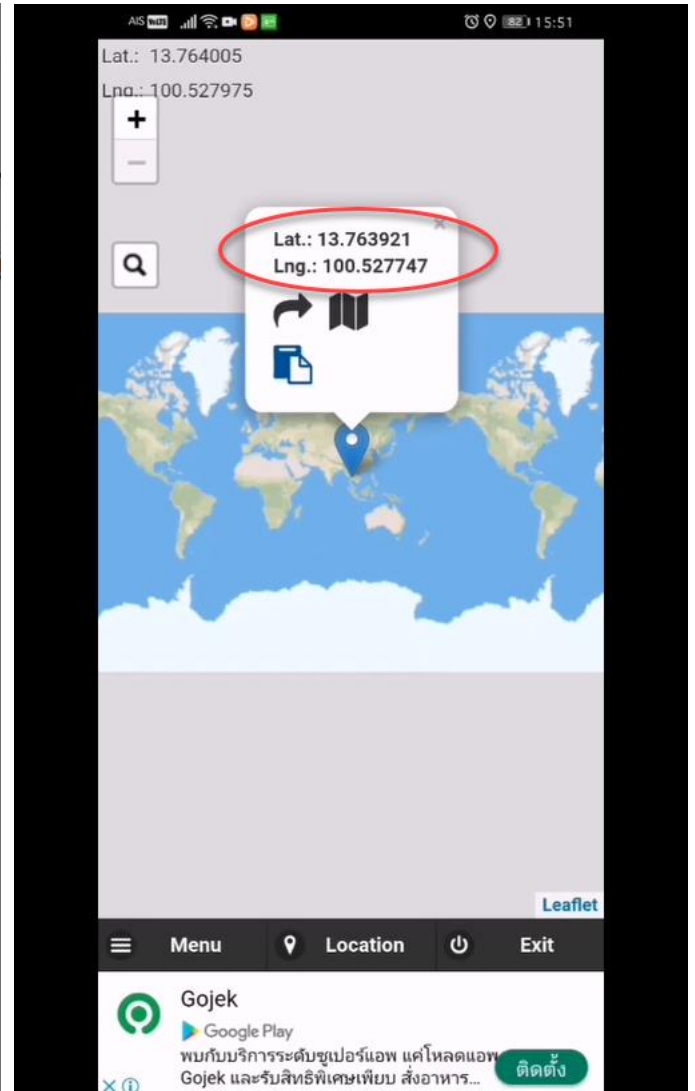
AIS 15:51

Lat.: 13.764005
Lng.: 100.527975

+
−

Lat.: 13.763921
Lng.: 100.527747

Leaflet

Menu Location Exit

Gojek
Google Play
พบกับบริการระดับซูเปอร์แอพ แค่โหลดแอพ Gojek และรับสิทธิพิเศษเพียบ สั่งอาหาร...
ติดตั้ง